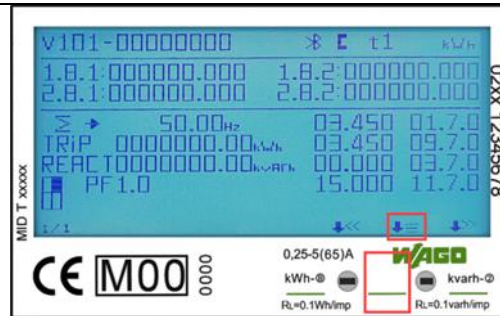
V101-00000000 E t1 kWh
1.8.1:000000.000 1.8.2:000000.000
2.8.1:000000.000 2.8.2:000000.000
Σ → 50.00Hz 03.450 01.7.0
TRIP 0000000.00kWh 03.450 09.7.0
REACT0000000.00kvArh 00.000 03.7.0
PF1.0 15.000 11.7.0
1/1
02XX 1234567
MID T xxxxx
CE M00 0000
0,25-5(65)A
WAGO
kWh-⊗
kvarh-⊘
RL=0.1Wh/imp
RL=0.1varh/imp